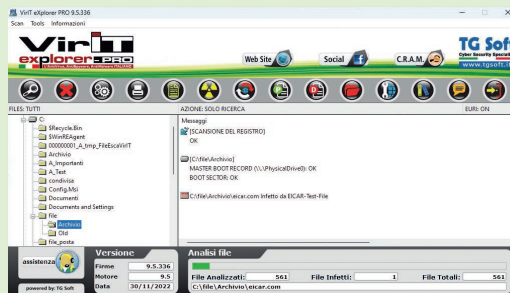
VirIT eXplorer PRO 9.5.336
Scan Tools Informazioni

VirIT explorer PRO

Web Site
Social
C.R.A.M.
TG Soft
Cyber Security Specialist
www.tgsoft.it

FILES: TUTTI
AZIONE: SOLO RICERCA
EURI: ON

C:\
$Recycle.Bin
$WinREAgent
000000001_A_tmp_FileEscaVirIT
Archivio
A_Importanti
A_Test
condivisa
Config.Msi
Documenti
Documents and Settings
file
Archivio
Old
file_posta

Messaggi
[SCANSIONE DEL REGISTRO]
OK

[C:\file\Archivio]
MASTER BOOT RECORD (\\.\PhysicalDrive0): OK
BOOT SECTOR: OK

C:\file\Archivio\eicar.com Infetto da EICAR-Test-File

assistenza
powered by: TG Soft

Versione
Firme 9.5.336
Motore 9.5
Data 30/11/2022

Analisi file
File Analizzati: 561
File Infetti: 1
File Totali: 561
C:\file\Archivio\eicar.com